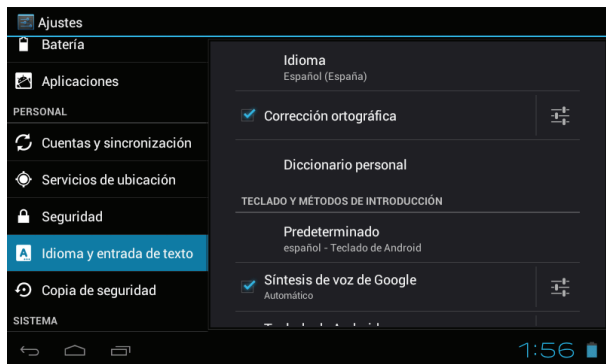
Ajustes

Batería

Aplicaciones

PERSONAL

Cuentas y sincronización

Servicios de ubicación

Seguridad

Idioma y entrada de texto

Copia de seguridad

SISTEMA

Idioma
Español (España)

Corrección ortográfica

Diccionario personal

TECLADO Y MÉTODOS DE INTRODUCCIÓN

Predeterminado
español - Teclado de Android

Síntesis de voz de Google
Automático

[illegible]

1:56